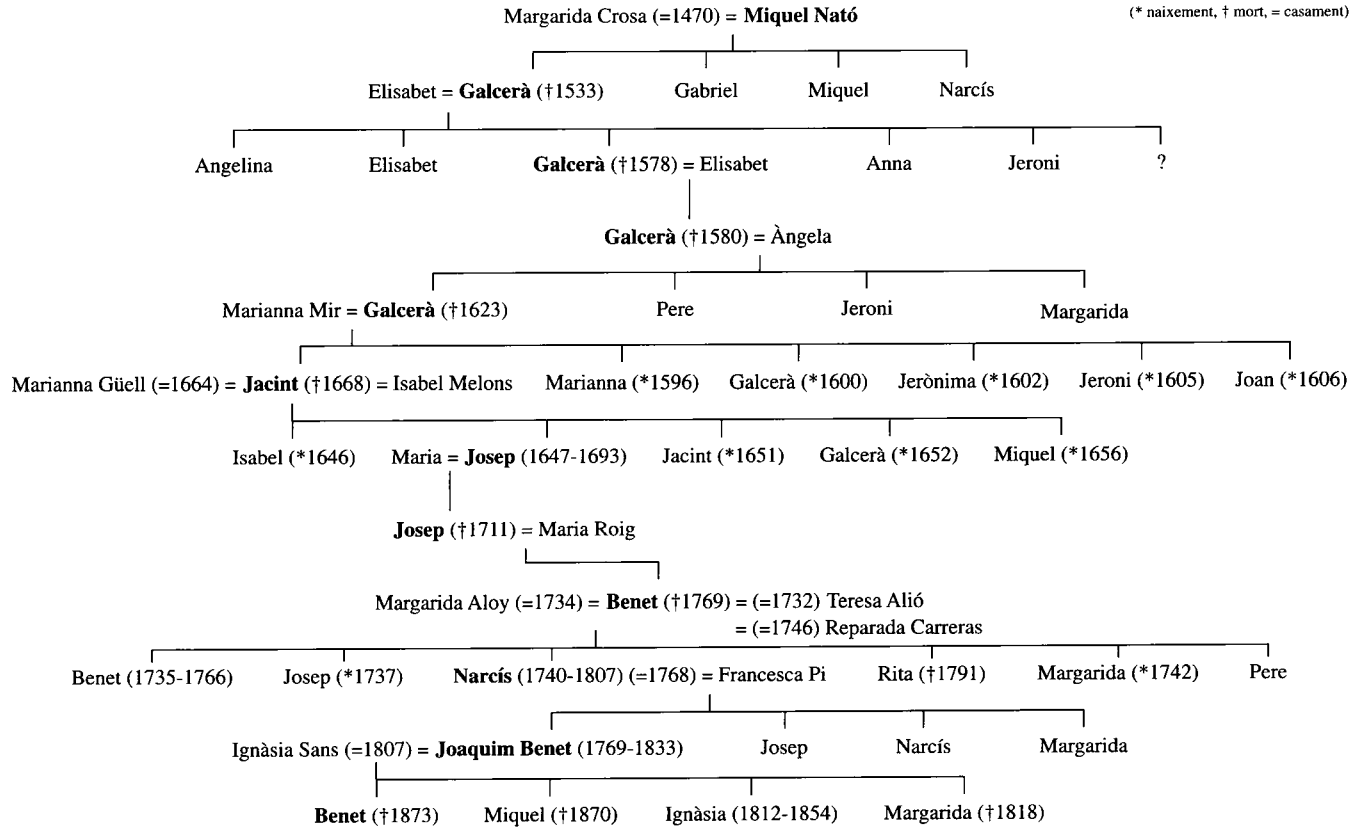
Margarida Crosa (=1470) = **Miquel Nató**

(* naixement, † mort, = casament)

Elisabet = **Galcerà** (†1533)   Gabriel   Miquel   Narcís

Angelina   Elisabet   **Galcerà** (†1578) = Elisabet   Anna   Jeroni   ?

**Galcerà** (†1580) = Àngela

Marianna Mir = **Galcerà** (†1623)   Pere   Jeroni   Margarida

Marianna Güell (=1664) = **Jacint** (†1668) = Isabel Melons   Marianna (*1596)   Galcerà (*1600)   Jerònima (*1602)   Jeroni (*1605)   Joan (*1606)

Isabel (*1646)   Maria = **Josep** (1647-1693)   Jacint (*1651)   Galcerà (*1652)   Miquel (*1656)

**Josep** (†1711) = Maria Roig

Margarida Aloy (=1734) = **Benet** (†1769) = (=1732) Teresa Alió
= (=1746) Reparada Carreras

Benet (1735-1766)   Josep (*1737)   **Narcís** (1740-1807) (=1768) = Francesca Pi   Rita (†1791)   Margarida (*1742)   Pere

Ignàsia Sans (=1807) = **Joaquim Benet** (1769-1833)   Josep   Narcís   Margarida

**Benet** (†1873)   Miquel (†1870)   Ignàsia (1812-1854)   Margarida (†1818)